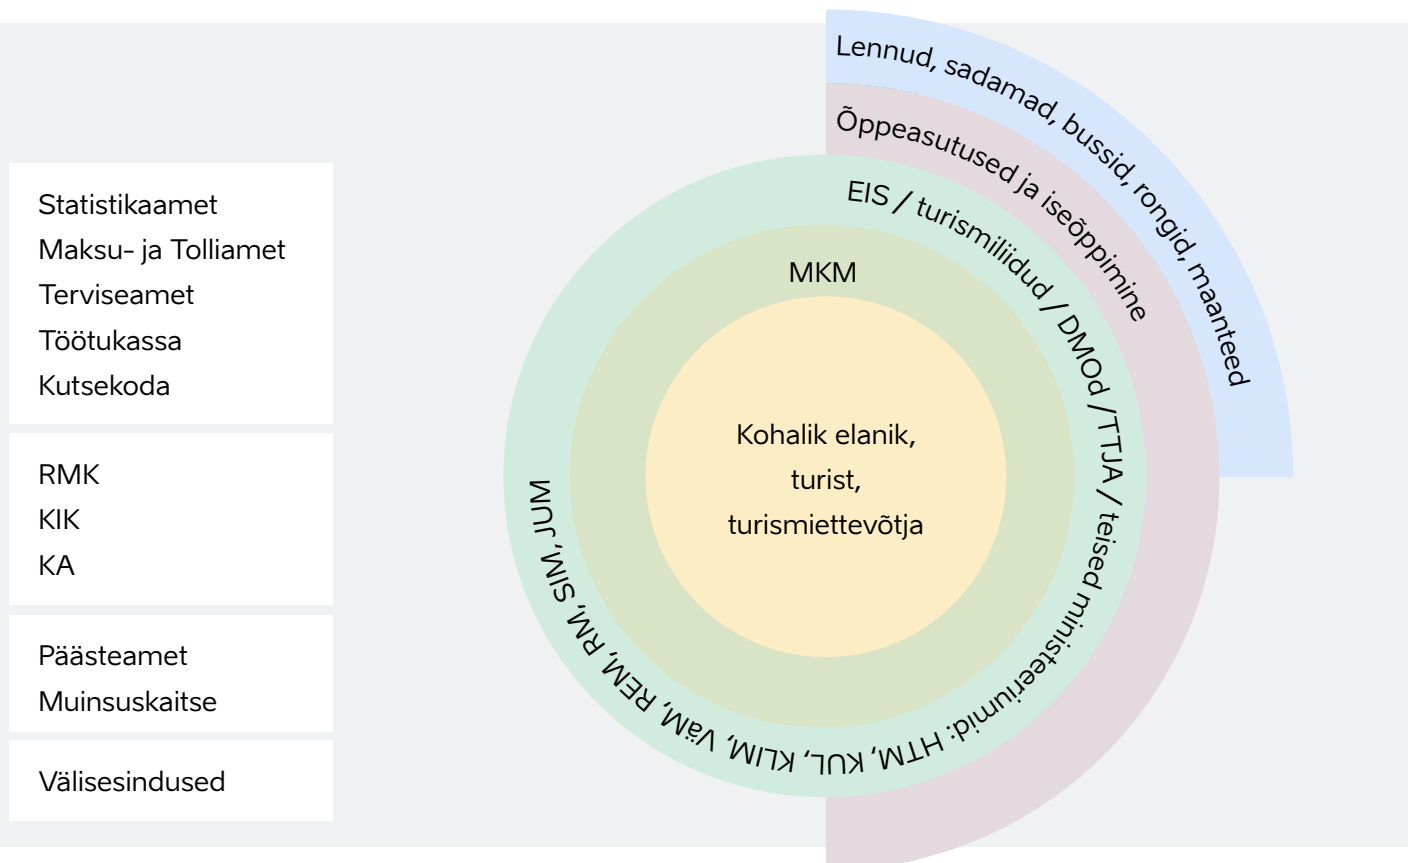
Statistikaamet
Maksu- ja Tolliamet
Terviseamet
Töötukassa
Kutsekoda

RMK
KIK
KA

Päästeamet
Muinsuskaitse

Välisesindused

Lennud, sadamad, bussid, rongid, maanteed

Õppeasutused ja iseõppimine

EIS / turismiliidud / DMOd / TTJA / teised ministeeriumid: HTM, KUL, KLIM, VäM, REM, RM, SIM, JUM

MKM

Kohalik elanik, turist, turismiettevõtja